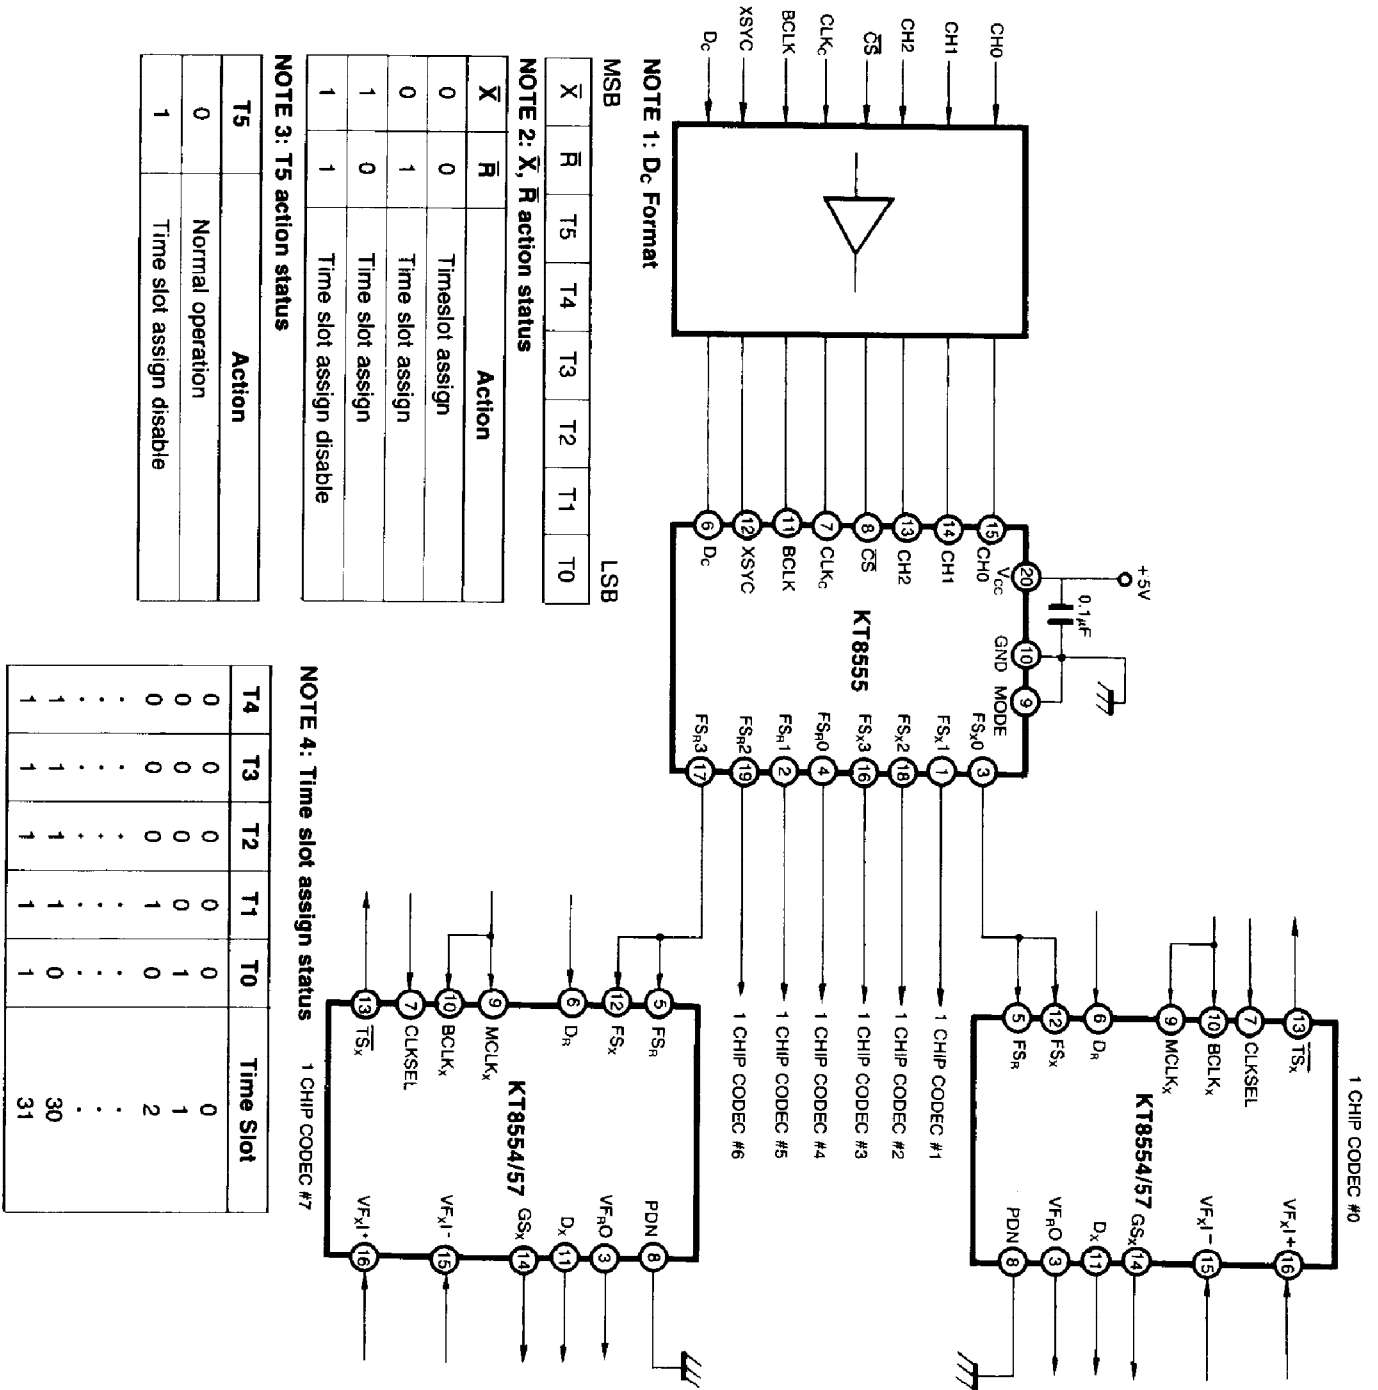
CH0
CH1
CH2
$\overline{CS}$
CLK$_C$
BCLK
XSYC
D$_C$

15 CH0
14 CH1
13 CH2
8 $\overline{CS}$
7 CLK$_C$
11 BCLK
12 XSYC
6 D$_C$

+5V
0.1$\mu$F
20 V$_{CC}$
10 GND
9 MODE

KT8555

3 FS$_X$0
1 FS$_X$1
18 FS$_X$2
16 FS$_X$3
4 FS$_R$0
2 FS$_R$1
19 FS$_R$2
17 FS$_R$3

1 CHIP CODEC #1
1 CHIP CODEC #2
1 CHIP CODEC #3
1 CHIP CODEC #4
1 CHIP CODEC #5
1 CHIP CODEC #6

1 CHIP CODEC #0

13 $\overline{TS_X}$
7 CLKSEL
10 BCLK$_X$
9 MCLK$_X$
6 D$_R$
12 FS$_X$
5 FS$_R$

KT8554/57

16 VF$_X$I+
15 VF$_X$I−
14 GS$_X$
11 D$_X$
3 VF$_R$O
8 PDN

1 CHIP CODEC #7

5 FS$_R$
12 FS$_X$
6 D$_R$
9 MCLK$_X$
10 BCLK$_X$
7 CLKSEL
13 $\overline{TS_X}$

KT8554/57

8 PDN
3 VF$_R$O
11 D$_X$
14 GS$_X$
15 VF$_X$I−
16 VF$_X$I+

NOTE 1: D$_C$ Format

MSB LSB

| $\overline{X}$ | $\overline{R}$ | T5 | T4 | T3 | T2 | T1 | T0 |
|---|---|---|---|---|---|---|---|

NOTE 2: $\overline{X}$, $\overline{R}$ action status

| $\overline{X}$ | $\overline{R}$ | Action |
|---|---|---|
| 0 | 0 | Timeslot assign |
| 0 | 1 | Time slot assign |
| 1 | 0 | Time slot assign |
| 1 | 1 | Time slot assign disable |

NOTE 3: T5 action status

| T5 | Action |
|---|---|
| 0 | Normal operation |
| 1 | Time slot assign disable |

NOTE 4: Time slot assign status

| T4 | T3 | T2 | T1 | T0 | Time Slot |
|---|---|---|---|---|---|
| 0 | 0 | 0 | 0 | 0 | 0 |
| 0 | 0 | 0 | 0 | 1 | 1 |
| 0 | 0 | 0 | 1 | 0 | 2 |
| . | . | . | . | . | . |
| . | . | . | . | . | . |
| . | . | . | . | . | . |
| 1 | 1 | 1 | 1 | 0 | 30 |
| 1 | 1 | 1 | 1 | 1 | 31 |